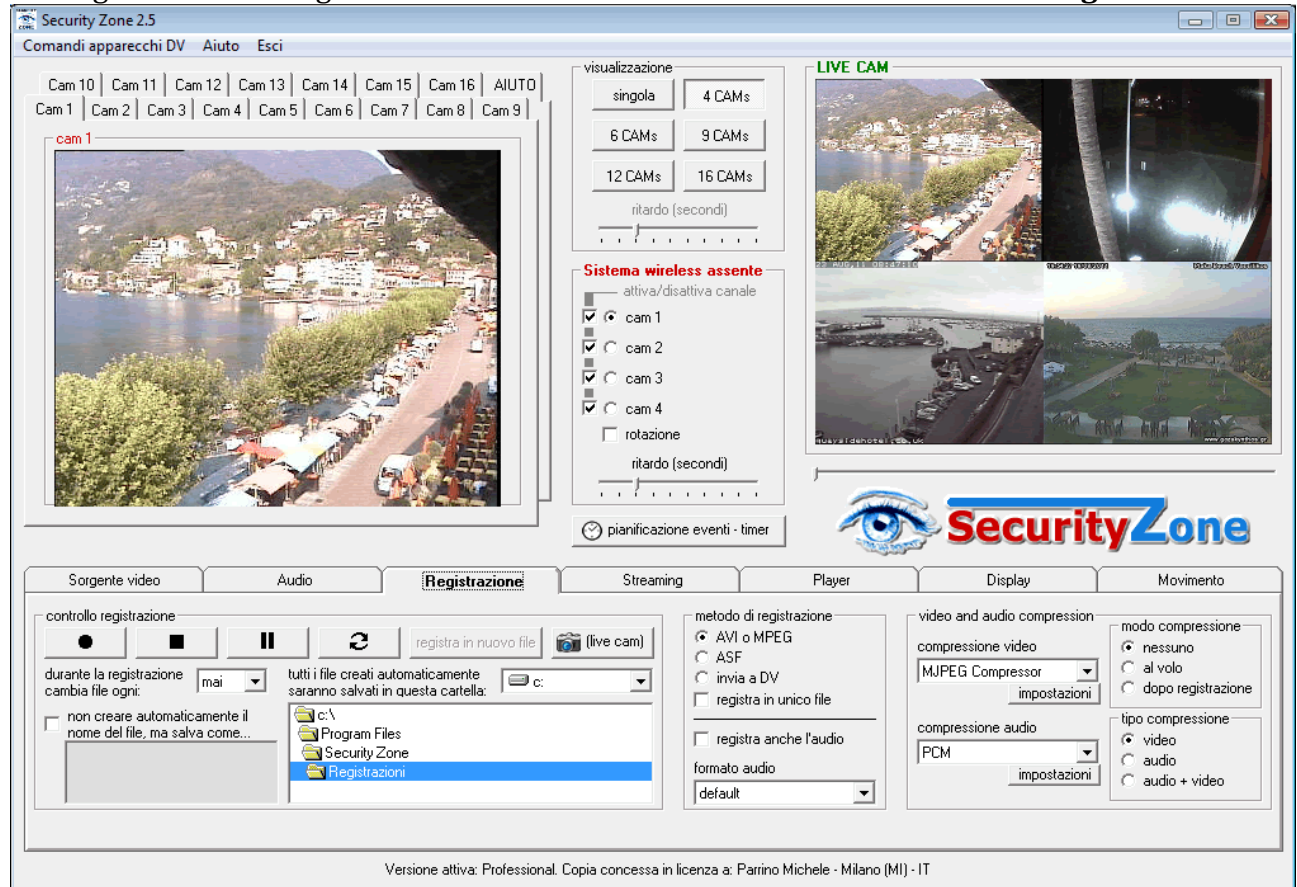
Security Zone 2.5

Comandi apparecchi DV Aiuto Esci

Cam 10 Cam 11 Cam 12 Cam 13 Cam 14 Cam 15 Cam 16 AIUTO
Cam 1 Cam 2 Cam 3 Cam 4 Cam 5 Cam 6 Cam 7 Cam 8 Cam 9

cam 1

visualizzazione
singola
4 CAMs
6 CAMs
9 CAMs
12 CAMs
16 CAMs
ritardo (secondi)

Sistema wireless assente
attiva/disattiva canale
cam 1
cam 2
cam 3
cam 4
rotazione
ritardo (secondi)

pianificazione eventi - timer

LIVE CAM

SecurityZone

Sorgente video
Audio
Registrazione
Streaming
Player
Display
Movimento

controllo registrazione
registra in nuovo file
(live cam)
durante la registrazione cambia file ogni:
mai
tutti i file creati automaticamente saranno salvati in questa cartella:
c:
non creare automaticamente il nome del file, ma salva come...
c:\
Program Files
Security Zone
Registrazioni

metodo di registrazione
AVI o MPEG
ASF
invia a DV
registra in unico file
registra anche l'audio
formato audio
default

video and audio compression
compressione video
MJPEG Compressor
impostazioni
compressione audio
PCM
impostazioni

modo compressione
nessuno
al volo
dopo registrazione

tipo compressione
video
audio
audio + video

Versione attiva: Professional. Copia concessa in licenza a: Parrino Michele - Milano (MI) - IT